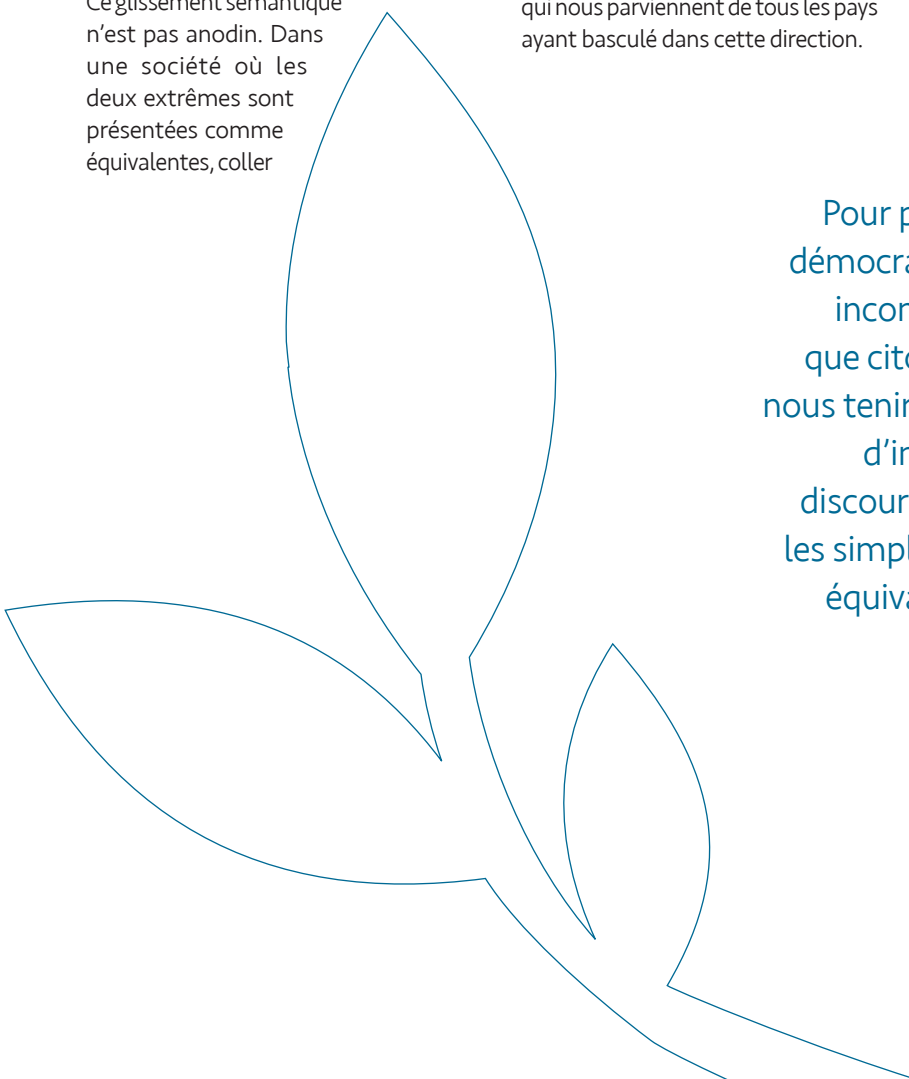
Ce glissement sémantique n'est pas anodin. Dans une société où les deux extrêmes sont présentées comme équivalentes, coller

qui nous parviennent de tous les pays ayant basculé dans cette direction.

Pour p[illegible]
démocra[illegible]
incon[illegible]
que cito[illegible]
nous tenir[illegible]
d'in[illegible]
discour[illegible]
les simpl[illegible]
équiva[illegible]